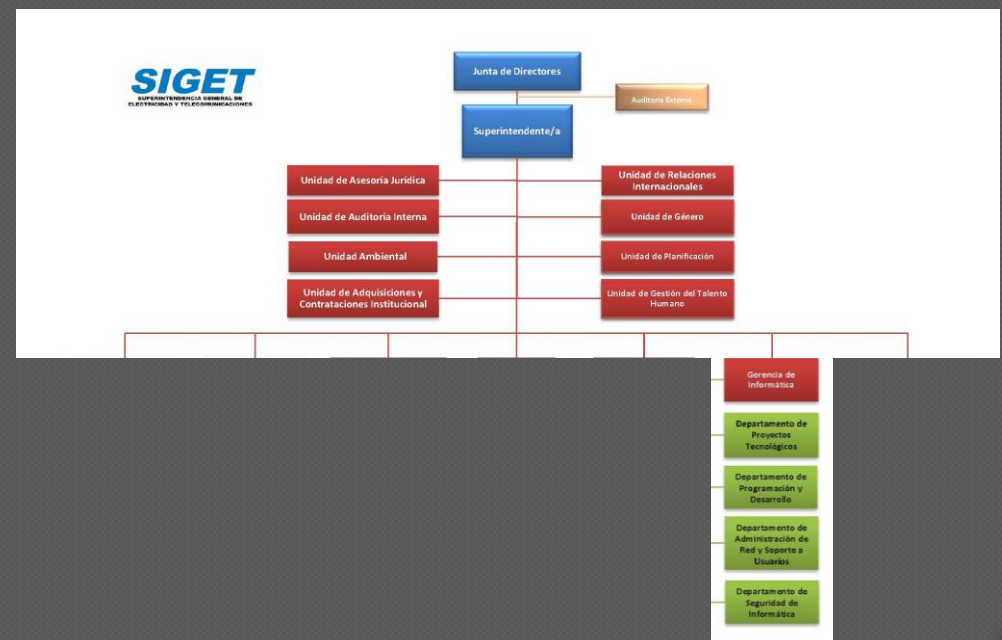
SIGET
SUPERINTENDENCIA GENERAL DE ELECTRICIDAD Y TELECOMUNICACIONES

Junta de Directores

Auditoria Externa

Superintendente/a

Unidad de Asesoria Jurídica

Unidad de Relaciones Internacionales

Unidad de Auditoria Interna

Unidad de Género

Unidad Ambiental

Unidad de Planificación

Unidad de Adquisiciones y Contrataciones Institucional

Unidad de Gestión del Talento Humano

Gerencia de Informática

Departamento de Proyectos Tecnológicos

Departamento de Programación y Desarrollo

Departamento de Administración de Red y Soporte a Usuarios

Departamento de Seguridad de Informática